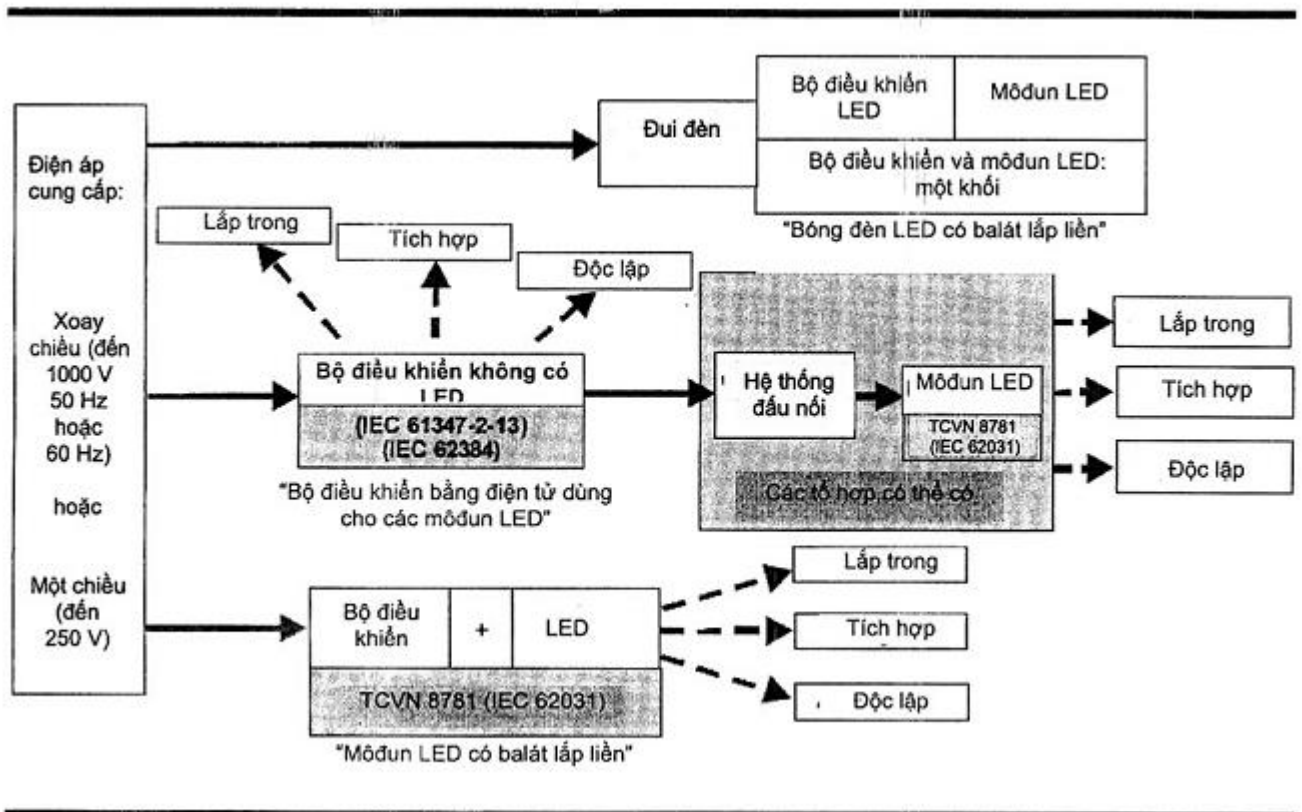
Điện áp cung cấp:

Xoay chiều (đến 1000 V 50 Hz hoặc 60 Hz)

hoặc

Một chiều (đến 250 V)

Đui đèn

Bộ điều khiển LED

Môđun LED

Bộ điều khiển và môđun LED: một khối

"Bóng đèn LED có balát lắp liền"

Lắp trong

Tích hợp

Độc lập

Bộ điều khiển không có LED

(IEC 61347-2-13)
(IEC 62384)

"Bộ điều khiển bằng điện tử dùng cho các môđun LED"

Hệ thống đấu nối

Môđun LED

TCVN 8781 (IEC 62031)

Các tổ hợp có thể có

Lắp trong

Tích hợp

Độc lập

Bộ điều khiển

+

LED

TCVN 8781 (IEC 62031)

"Môđun LED có balát lắp liền"

Lắp trong

Tích hợp

Độc lập